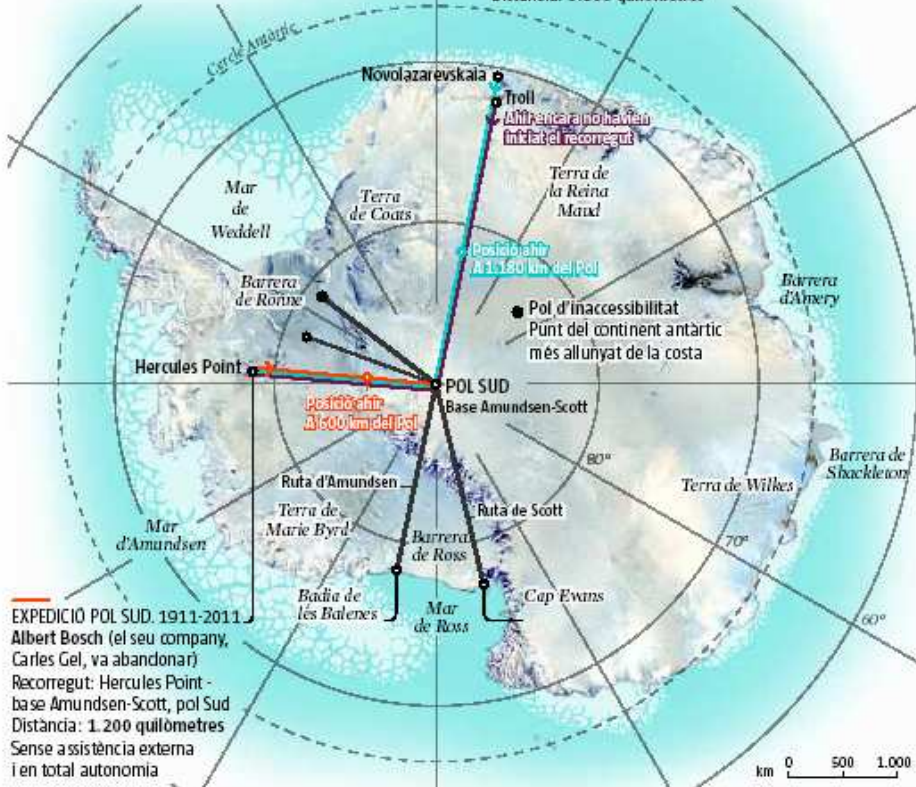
Distància: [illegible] quilòmetres

Cercle Antàrtic

Novolazarevskaia

Troll

Ahir encara no havien iniciat el recorregut

Mar de Weddell

Terra de Coats

Terra de la Reina Maud

Posició ahir A 1.180 km del Pol

Barrera d'Amery

Barrera de Ronne

Pol d'inaccessibilitat Punt del continent antàrtic més allunyat de la costa

Hercules Point

POL SUD Base Amundsen-Scott

Posició ahir A 600 km del Pol

80°

Barrera de Shackleton

Ruta d'Amundsen

Terra de Wilkes

Terra de Marie Byrd

Ruta de Scott

Mar d'Amundsen

Barrera de Ross

70°

Badia de les Balenes

Mar de Ross

Cap Evans

60°

EXPEDICIÓ POL SUD. 1911-2011
Albert Bosch (el seu company, Carles Gel, va abandonar)
Recorregut: Hercules Point - base Amundsen-Scott, pol Sud
Distància: 1.200 quilòmetres
Sense assistència externa i en total autonomia

km 0 500 1.000